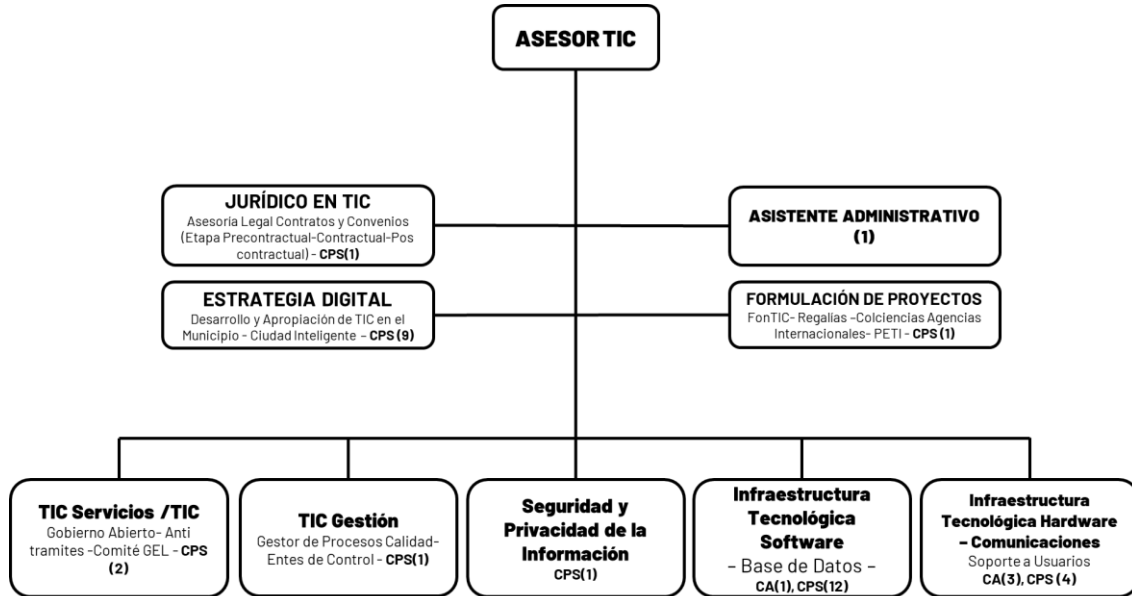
ASESOR TIC

JURÍDICO EN TIC
Asesoría Legal Contratos y Convenios (Etapa Precontractual-Contractual-Pos contractual) - CPS(1)

ASISTENTE ADMINISTRATIVO (1)

ESTRATEGIA DIGITAL
Desarrollo y Apropiación de TIC en el Municipio - Ciudad Inteligente - CPS (9)

FORMULACIÓN DE PROYECTOS
FonTIC- Regalias -Colciencias Agencias Internacionales- PETI - CPS (1)

TIC Servicios /TIC
Gobierno Abierto- Anti tramites -Comité GEL - CPS (2)

TIC Gestión
Gestor de Procesos Calidad- Entes de Control - CPS(1)

Seguridad y Privacidad de la Información
CPS(1)

Infraestructura Tecnológica Software
- Base de Datos -
CA(1), CPS(12)

Infraestructura Tecnológica Hardware - Comunicaciones
Soporte a Usuarios
CA(3), CPS (4)